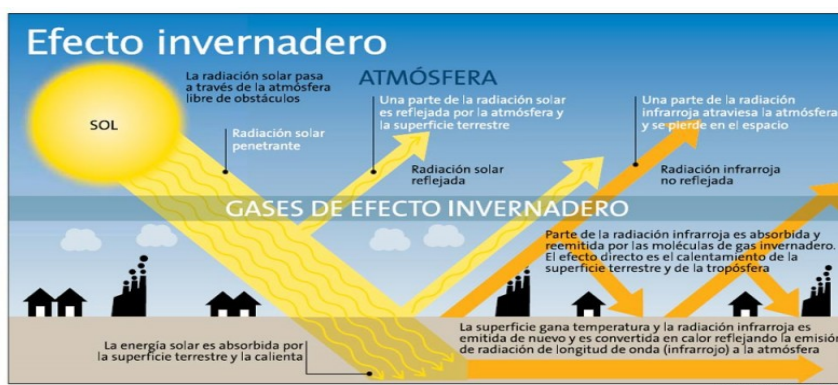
Efecto invernadero

SOL

La radiación solar pasa a través de la atmósfera libre de obstáculos

Radiación solar penetrante

ATMÓSFERA

Una parte de la radiación solar es reflejada por la atmósfera y la superficie terrestre

Radiación solar reflejada

Una parte de la radiación infrarroja atraviesa la atmósfera y se pierde en el espacio

Radiación infrarroja no reflejada

GASES DE EFECTO INVERNADERO

Parte de la radiación infrarroja es absorbida y reemitida por las moléculas de gas invernadero. El efecto directo es el calentamiento de la superficie terrestre y de la tropósfera

La energía solar es absorbida por la superficie terrestre y la calienta

La superficie gana temperatura y la radiación infrarroja es emitida de nuevo y es convertida en calor reflejando la emisión de radiación de longitud de onda (infrarrojo) a la atmósfera